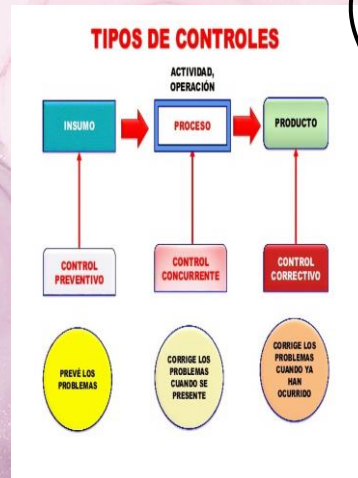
TIPOS DE CONTROLES

ACTIVIDAD, OPERACIÓN

INSUMO

PROCESO

PRODUCTO

CONTROL PREVENTIVO

CONTROL CONCURRENTE

CONTROL CORRECTIVO

PREVÉ LOS PROBLEMAS

CORRIGE LOS PROBLEMAS CUANDO SE PRESENTE

CORRIGE LOS PROBLEMAS CUANDO YA HAN OCURRIDO